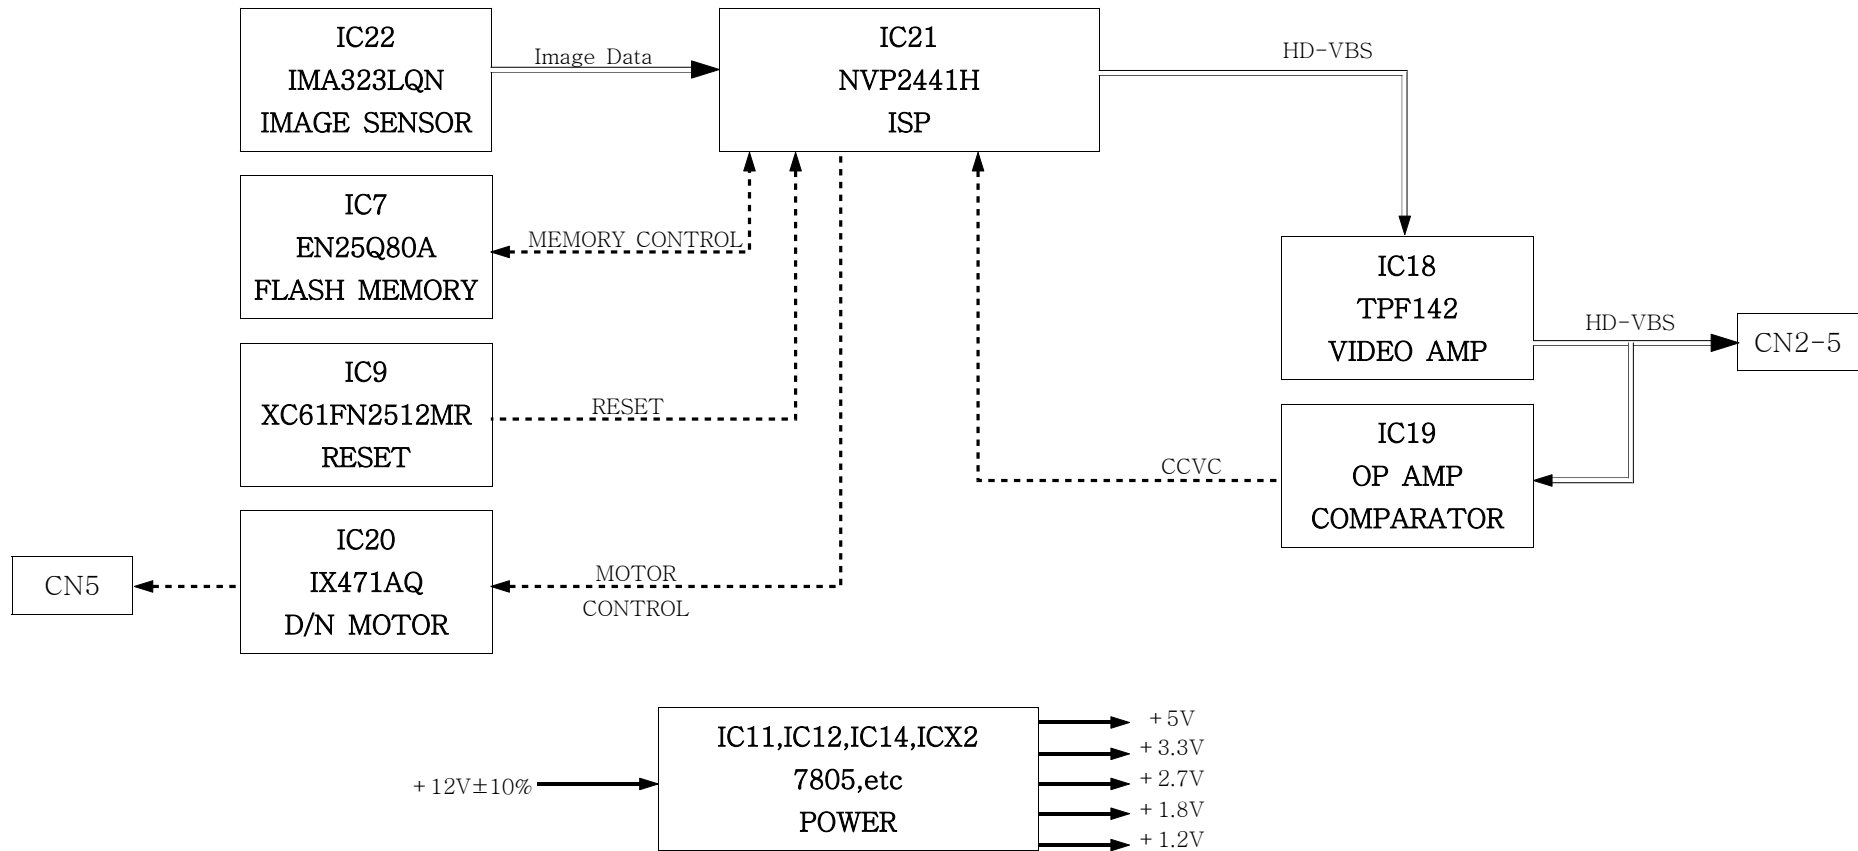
IC22
IMA323LQN
IMAGE SENSOR

Image Data

IC21
NVP2441H
ISP

HD-VBS

IC7
EN25Q80A
FLASH MEMORY

MEMORY CONTROL

IC18
TPF142
VIDEO AMP

HD-VBS

CN2-5

IC9
XC61FN2512MR
RESET

RESET

IC19
OP AMP
COMPARATOR

CCVC

CN5

IC20
IX471AQ
D/N MOTOR

MOTOR
CONTROL

+12V±10%

IC11,IC12,IC14,ICX2
7805,etc
POWER

+5V
+3.3V
+2.7V
+1.8V
+1.2V